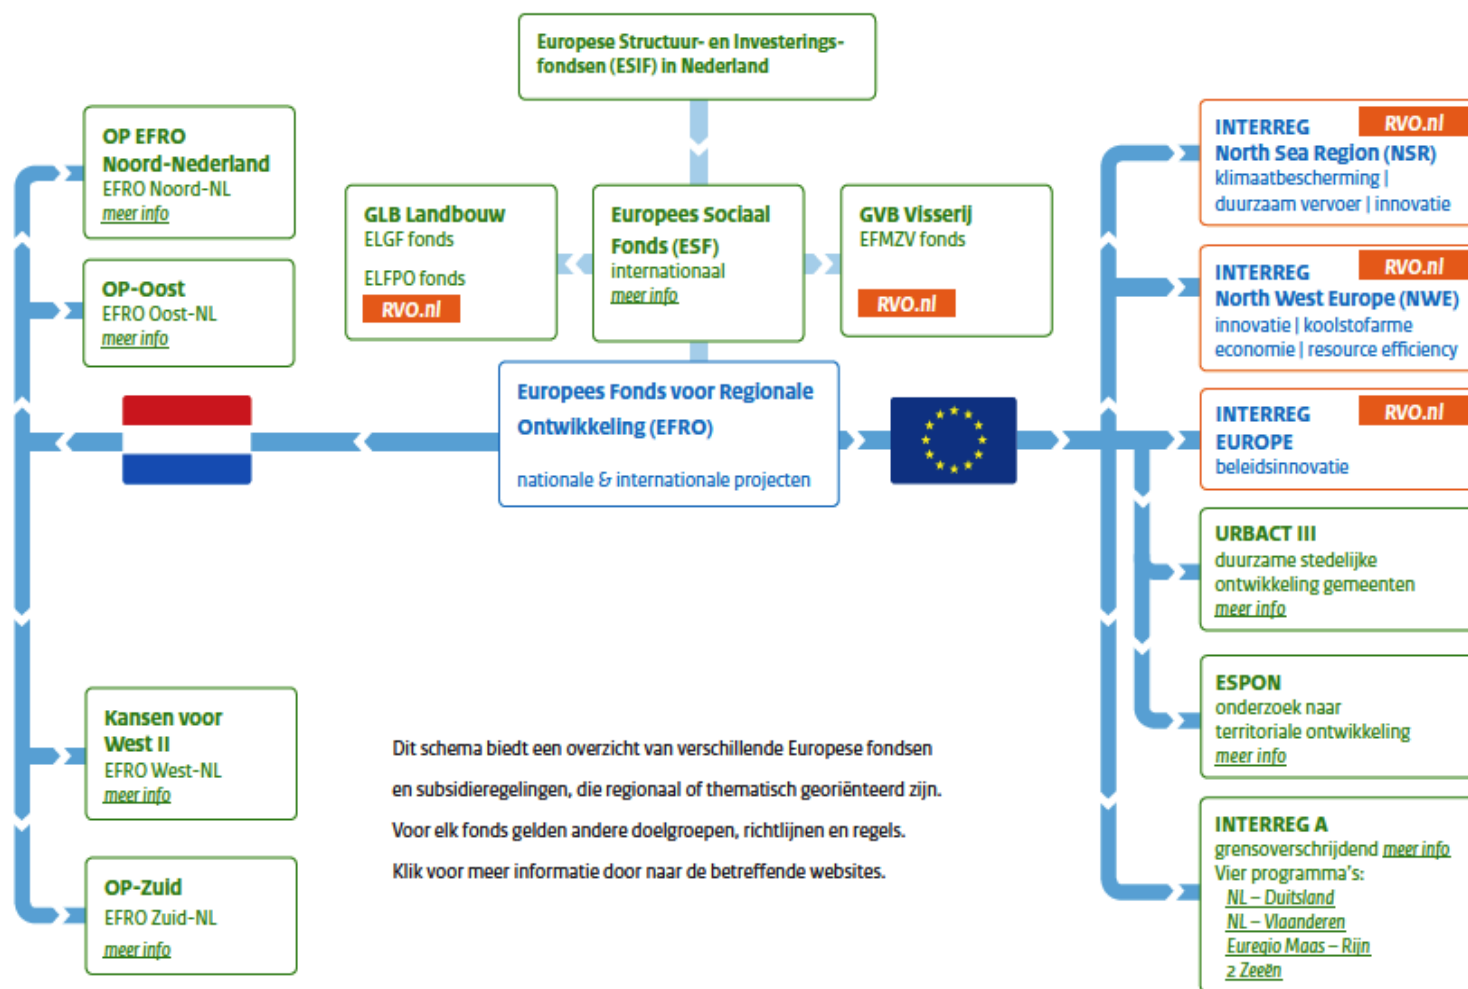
Europese Structuur- en Investeringsfondsen (ESIF) in Nederland

OP EFRO Noord-Nederland
EFRO Noord-NL
meer info

OP-Oost
EFRO Oost-NL
meer info

GLB Landbouw
ELGF fonds
ELFPO fonds
RVO.nl

Europees Sociaal Fonds (ESF)
internationaal
meer info

GVB Visserij
EFMZV fonds
RVO.nl

Europees Fonds voor Regionale Ontwikkeling (EFRO)
nationale & internationale projecten

INTERREG
RVO.nl
North Sea Region (NSR)
klimaatbescherming | duurzaam vervoer | innovatie

INTERREG
RVO.nl
North West Europe (NWE)
innovatie | koolstofarme economie | resource efficiency

INTERREG
RVO.nl
EUROPE
beleidsinnovatie

URBACT III
duurzame stedelijke ontwikkeling gemeenten
meer info

ESPON
onderzoek naar territoriale ontwikkeling
meer info

Kansen voor West II
EFRO West-NL
meer info

OP-Zuid
EFRO Zuid-NL
meer info

Dit schema biedt een overzicht van verschillende Europese fondsen en subsidieregelingen, die regionaal of thematisch georiënteerd zijn. Voor elk fonds gelden andere doelgroepen, richtlijnen en regels. Klik voor meer informatie door naar de betreffende websites.

INTERREG A
grensoverschrijdend meer info
Vier programma's:
NL – Duitsland
NL – Vlaanderen
Euregio Maas – Rijn
2 Zeeën